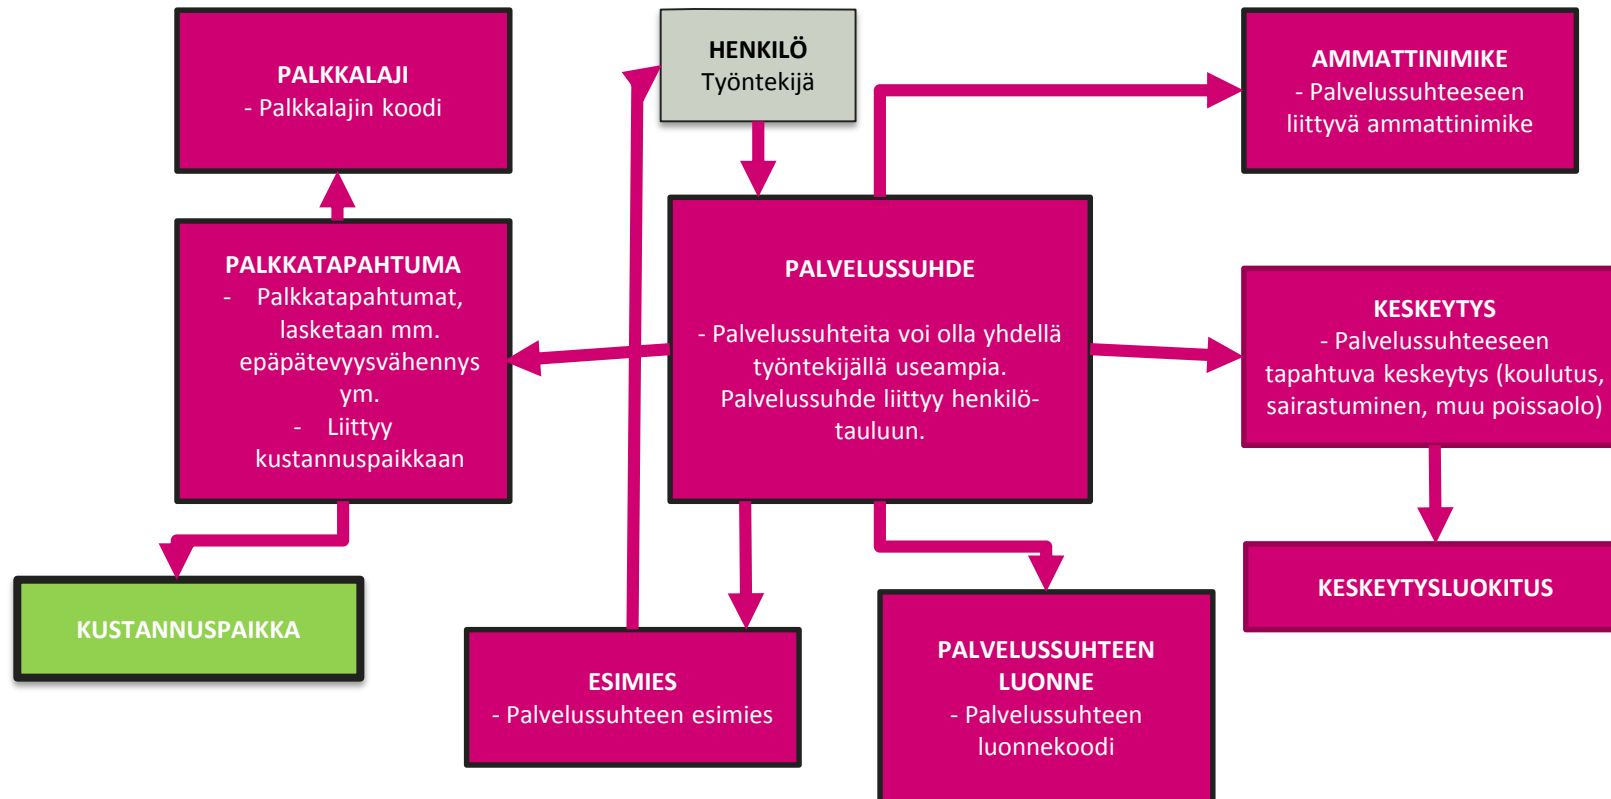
PALKKALAJI
- Palkkalajin koodi

HENKILÖ
Työntekijä

AMMATTINIMIKE
- Palvelussuhteeseen liittyvä ammattinimike

PALKKATAPAHTUMA
- Palkkatapahtumat, lasketaan mm. epäpätevyysvähennys ym.
- Liittyy kustannuspaikkaan

PALVELUSSUHDE

- Palvelussuhteita voi olla yhdellä työntekijällä useampia. Palvelussuhde liittyy henkilö-tauluun.

KESKEYTYS
- Palvelussuhteeseen tapahtuva keskeytys (koulutus, sairastuminen, muu poissaolo)

KESKEYTYSLUOKITUS

KUSTANNUSPAIKKA

ESIMIES
- Palvelussuhteen esimies

PALVELUSSUHTEEN LUONNE
- Palvelussuhteen luonnekoodi